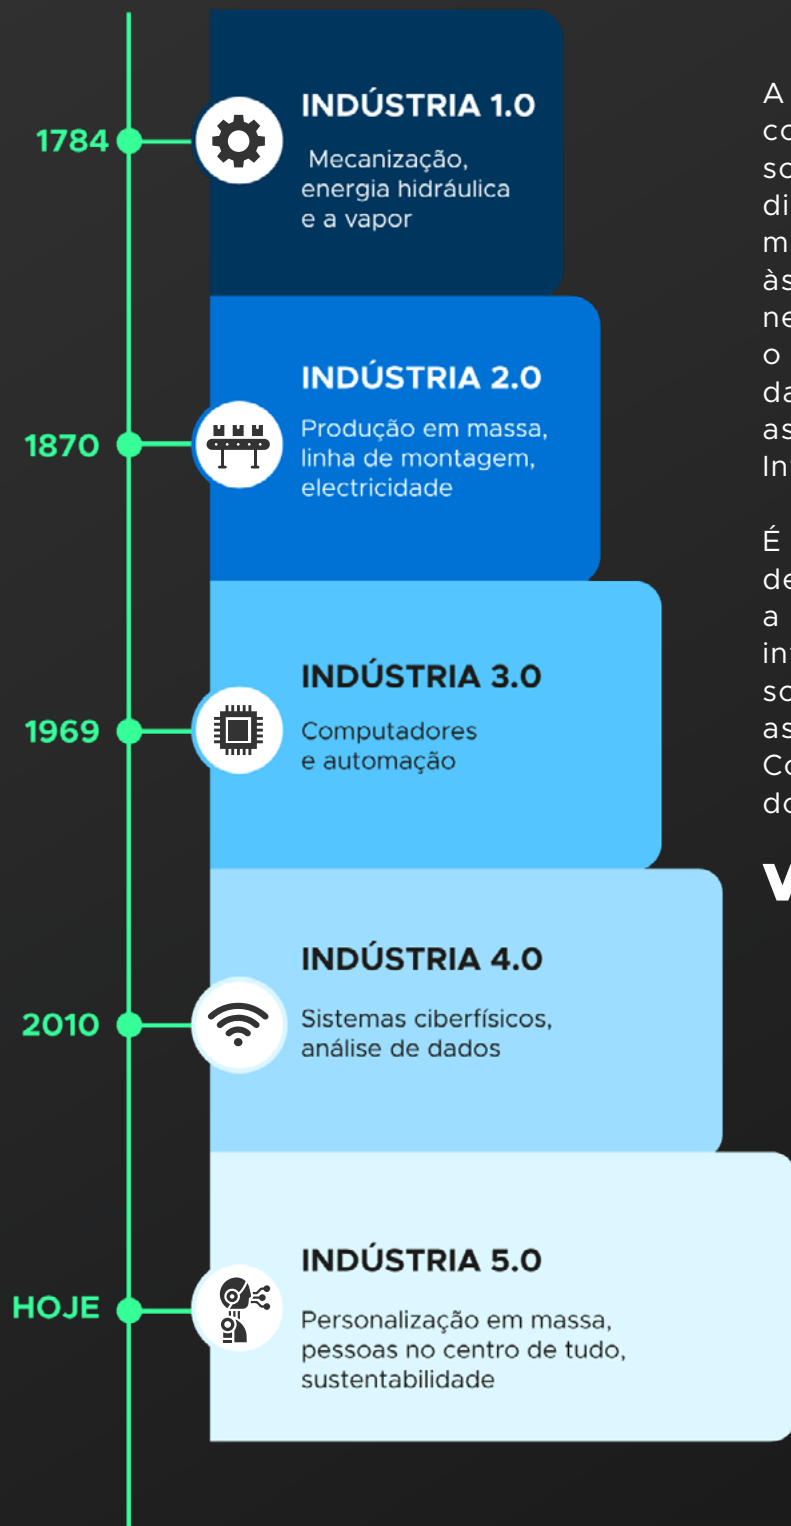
1784

INDÚSTRIA 1.0

Mecanização, energia hidráulica e a vapor

1870

INDÚSTRIA 2.0

Produção em massa, linha de montagem, electricidade

1969

INDÚSTRIA 3.0

Computadores e automação

2010

INDÚSTRIA 4.0

Sistemas ciberfísicos, análise de dados

HOJE

INDÚSTRIA 5.0

Personalização em massa, pessoas no centro de tudo, sustentabilidade

A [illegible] co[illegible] so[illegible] di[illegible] m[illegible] às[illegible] ne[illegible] o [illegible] da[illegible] as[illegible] In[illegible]

É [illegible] de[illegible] a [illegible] in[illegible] so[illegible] as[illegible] Co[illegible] do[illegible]

V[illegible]